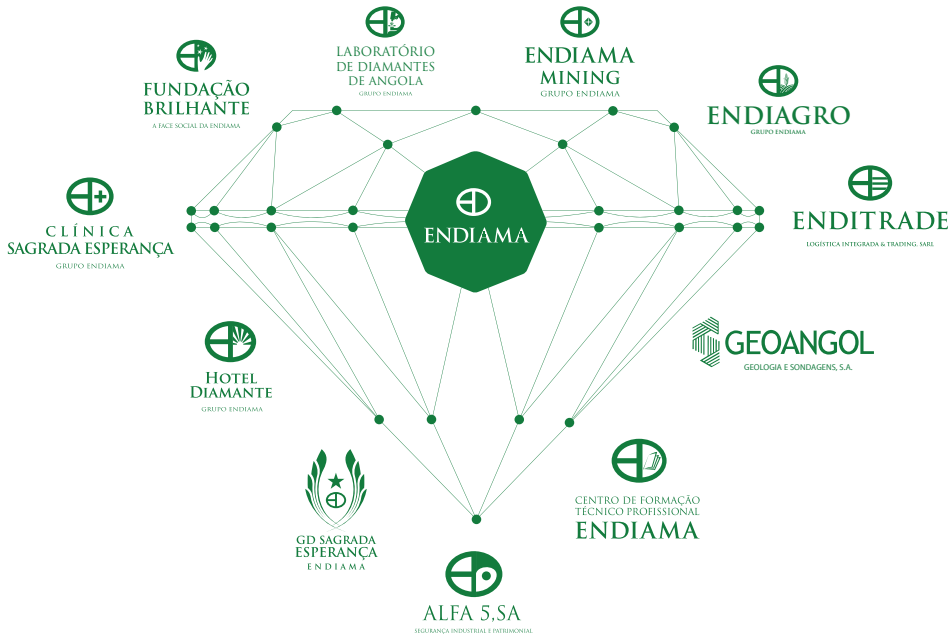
LABORATÓRIO DE DIAMANTES DE ANGOLA
GRUPO ENDIAMA

ENDIAMA MINING
GRUPO ENDIAMA

FUNDAÇÃO BRILHANTE
A FACE SOCIAL DA ENDIAMA

ENDIAGRO
GRUPO ENDIAMA

CLÍNICA SAGRADA ESPERANÇA
GRUPO ENDIAMA

ENDIAMA

ENDITRADE
LOGÍSTICA INTEGRADA & TRADING. SARL

GEOANGOL
GEOLOGIA E SONDAGENS, S.A.

Hotel Diamante
GRUPO ENDIAMA

CENTRO DE FORMAÇÃO TÉCNICO PROFISSIONAL
ENDIAMA

GD SAGRADA ESPERANÇA
ENDIAMA

ALFA 5,SA
SEGURANÇA INDUSTRIAL E PATRIMONIAL